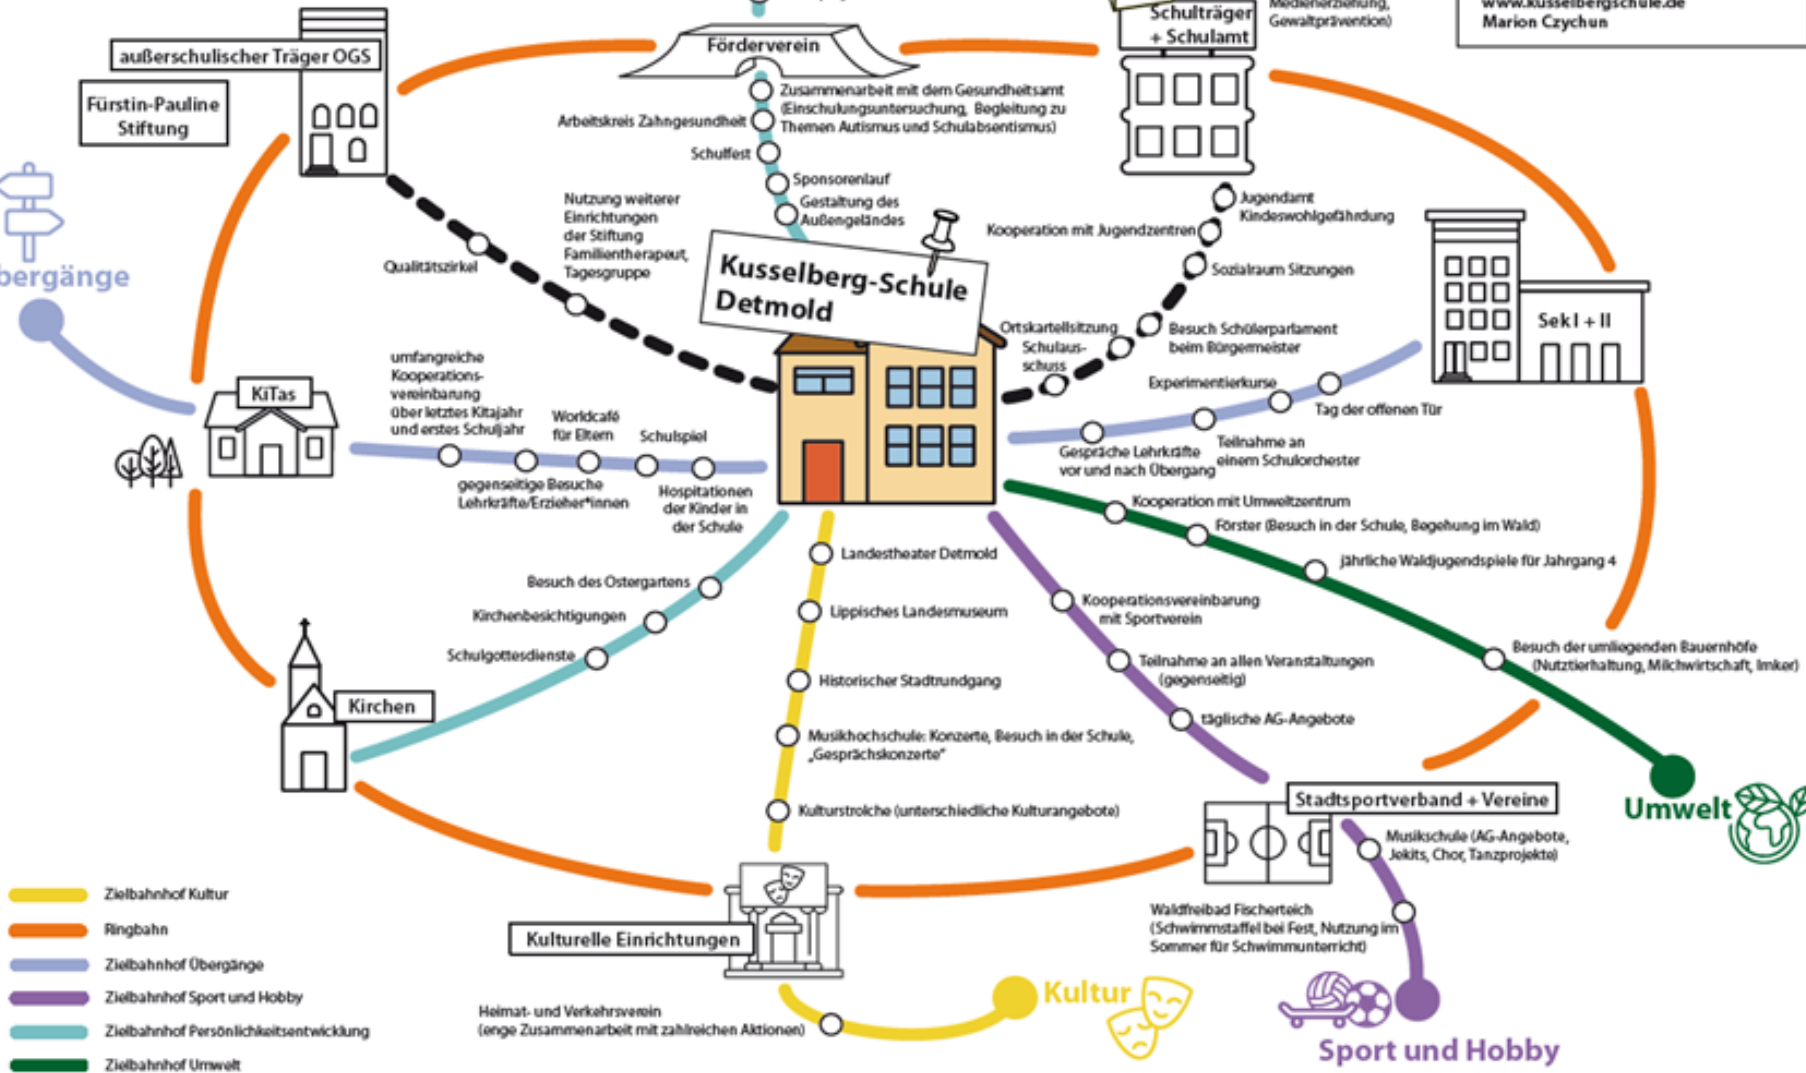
Medienerziehung, Gewaltprävention)

www.kusselbergschule.de
Marion Czychun

Schulträger + Schulamt

Förderverein

außerschulischer Träger OGS

Fürstin-Pauline Stiftung

Zusammenarbeit mit dem Gesundheitsamt (Einschulungsuntersuchung, Begleitung zu Themen Autismus und Schulabsentismus)

Arbeitskreis Zahngesundheit

Schulfest

Sponsorenlauf

Gestaltung des Außengeländes

Nutzung weiterer Einrichtungen der Stiftung Familientherapeut, Tagesgruppe

Qualitätszirkel

bergänge

Kusselberg-Schule Detmold

Kooperation mit Jugendzentren

Jugendamt Kindeswohlgefährdung

Sozialraum Sitzungen

Ortskartellsitzung

Schulausschuss

Besuch Schülerparlament beim Bürgermeister

Sek I + II

Experimentierkurse

Tag der offenen Tür

Gespräche Lehrkräfte vor und nach Übergang

Teilnahme an einem Schulorchester

KiTas

umfangreiche Kooperationsvereinbarung über letztes Kitajahr und erstes Schuljahr

Worldcafé für Eltern

Schulspiel

gegenseitige Besuche Lehrkräfte/Erzieher*innen

Hospitationen der Kinder in der Schule

Kooperation mit Umweltzentrum

Förster (Besuch in der Schule, Begehung im Wald)

Jährliche Waldjugendspiele für Jahrgang 4

Besuch des Ostergartens

Kirchenbesichtigungen

Schulgottesdienste

Kirchen

Landestheater Detmold

Lippisches Landesmuseum

Historischer Stadtrundgang

Musikhochschule: Konzerte, Besuch in der Schule, „Gesprächskonzerte"

Kulturstroiche (unterschiedliche Kulturangebote)

Kooperationsvereinbarung mit Sportverein

Teilnahme an allen Veranstaltungen (gegenseitig)

tägliche AG-Angebote

Besuch der umliegenden Bauernhöfe (Nutztierhaltung, Milchwirtschaft, Imker)

Umwelt

Stadtsportverband + Vereine

Musikschule (AG-Angebote, Jekits, Chor, Tanzprojekte)

Waldfreibad Fischerteich (Schwimmstaffel bei Fest, Nutzung im Sommer für Schwimmunterricht)

Kulturelle Einrichtungen

Heimat- und Verkehrsverein (enge Zusammenarbeit mit zahlreichen Aktionen)

Kultur

Sport und Hobby

Zielbahnhof Kultur
Ringbahn
Zielbahnhof Übergänge
Zielbahnhof Sport und Hobby
Zielbahnhof Persönlichkeitsentwicklung
Zielbahnhof Umwelt